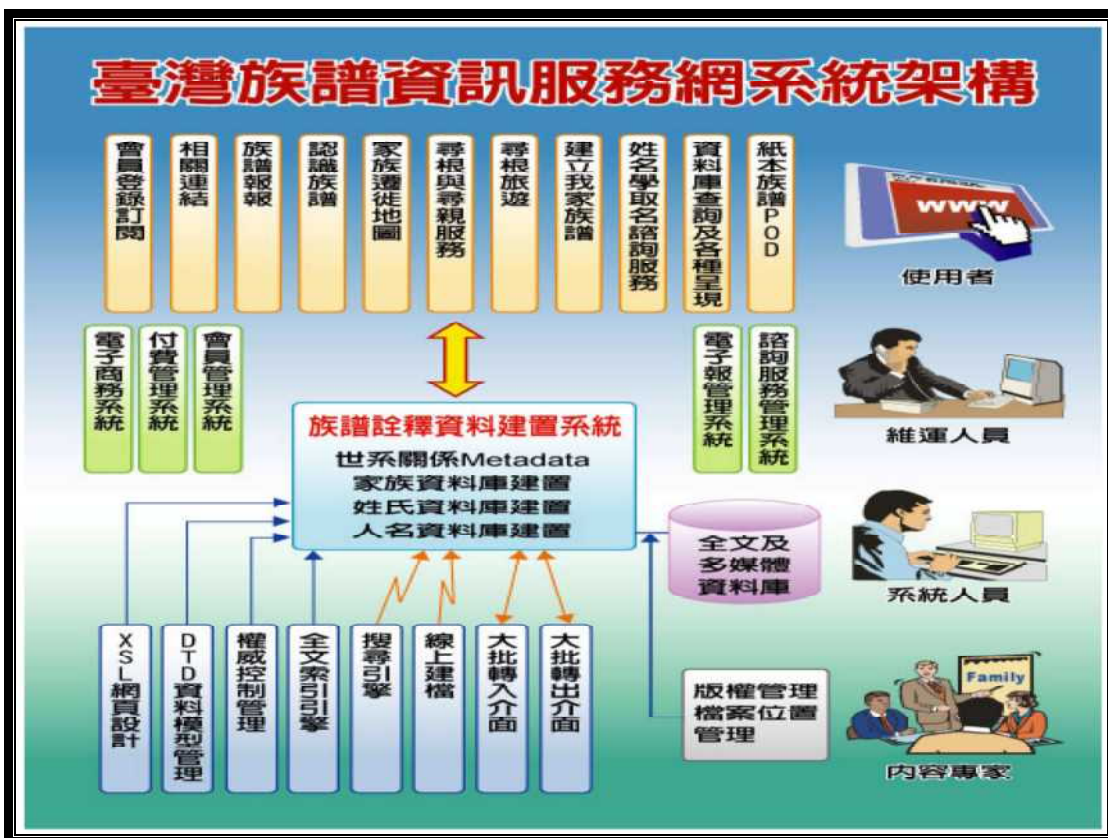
臺灣族譜資訊服務網系統架構

會員登錄訂閱

相關連結

族譜報報

認識族譜

家族遷徙地圖

尋根與尋親服務

尋根旅遊

建立我家族譜

姓名學取名諮詢服務

資料庫查詢及各種呈現

紙本族譜POD

www

使用者

電子商務系統

付費管理系統

會員管理系統

電子報管理系統

諮詢服務管理系統

維運人員

族譜詮釋資料建置系統
世系關係Metadata
家族資料庫建置
姓氏資料庫建置
人名資料庫建置

全文及多媒體資料庫

系統人員

XSL網頁設計

DTD資料模型管理

權威控制管理

全文索引引擎

搜尋引擎

線上建檔

大批轉入介面

大批轉出介面

版權管理
檔案位置管理

Family

內容專家